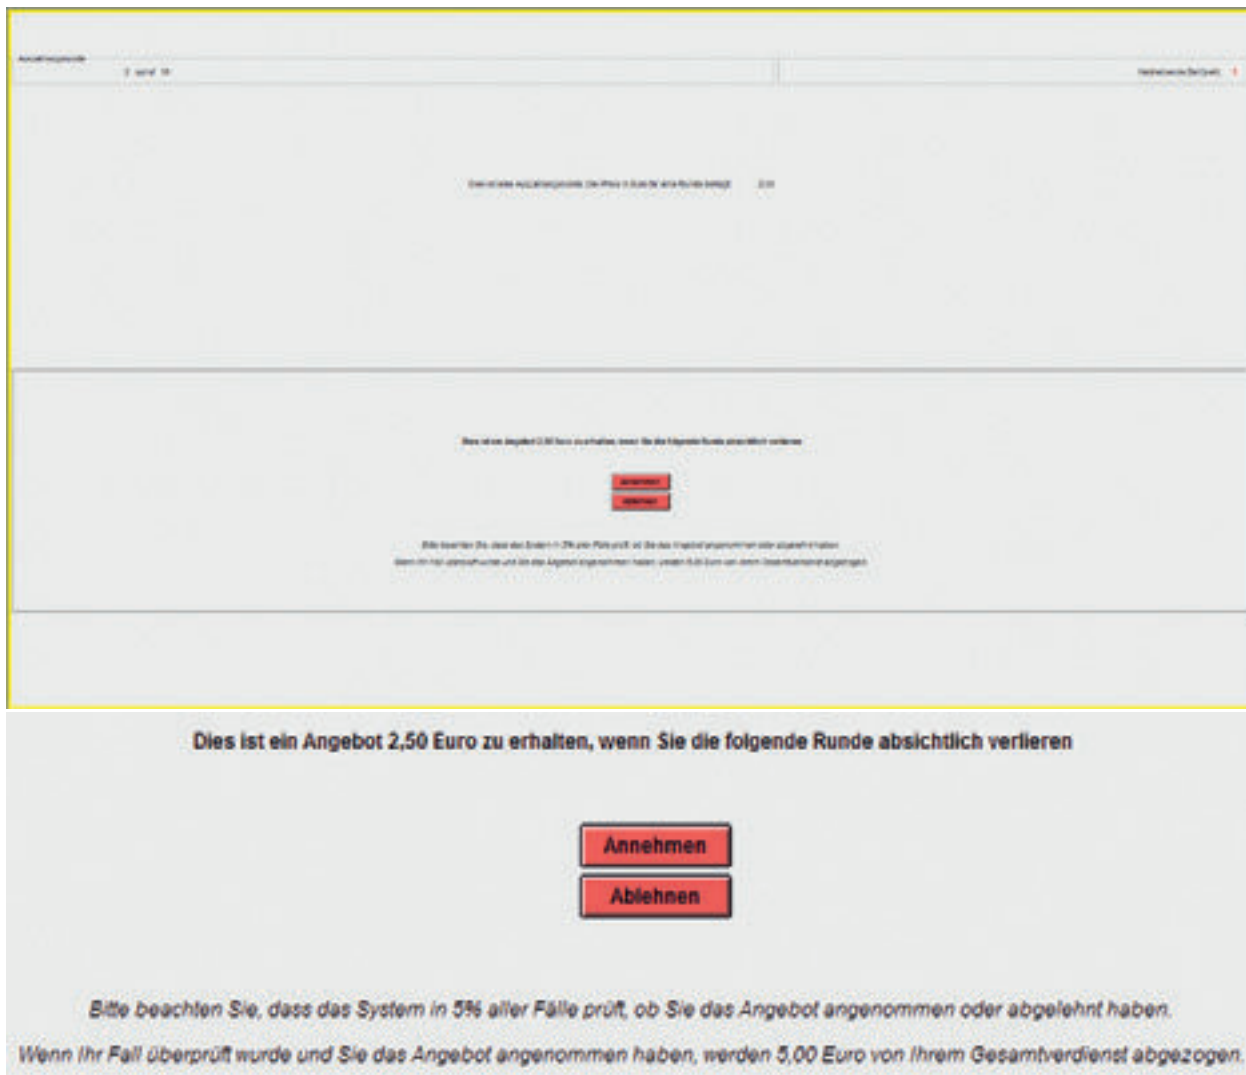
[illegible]

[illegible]

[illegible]

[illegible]

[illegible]

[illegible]

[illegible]

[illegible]

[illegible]

Dies ist ein Angebot 2,50 Euro zu erhalten, wenn Sie die folgende Runde absichtlich verlieren

Annehmen

Ablehnen

Bitte beachten Sie, dass das System in 5% aller Fälle prüft, ob Sie das Angebot angenommen oder abgelehnt haben.

Wenn Ihr Fall überprüft wurde und Sie das Angebot angenommen haben, werden 5,00 Euro von Ihrem Gesamtverdienst abgezogen.